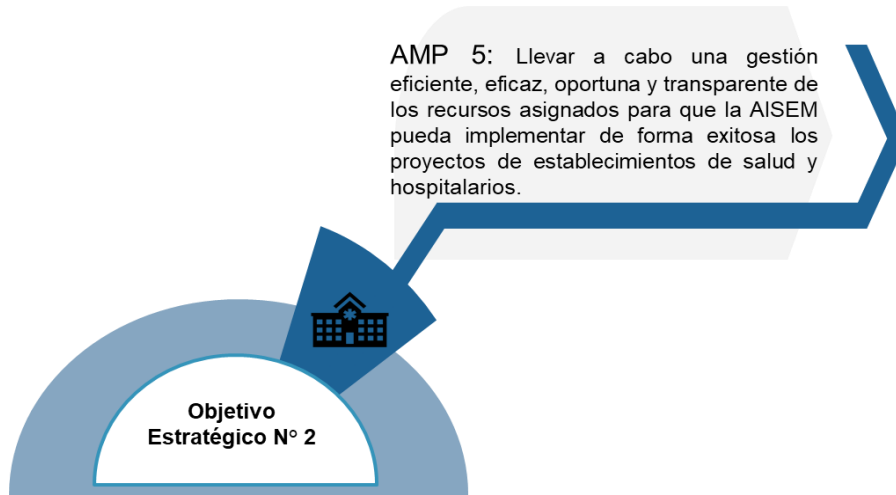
AMP 5: Llevar a cabo una gestión eficiente, eficaz, oportuna y transparente de los recursos asignados para que la AISEM pueda implementar de forma exitosa los proyectos de establecimientos de salud y hospitalarios.

Objetivo Estratégico N° 2